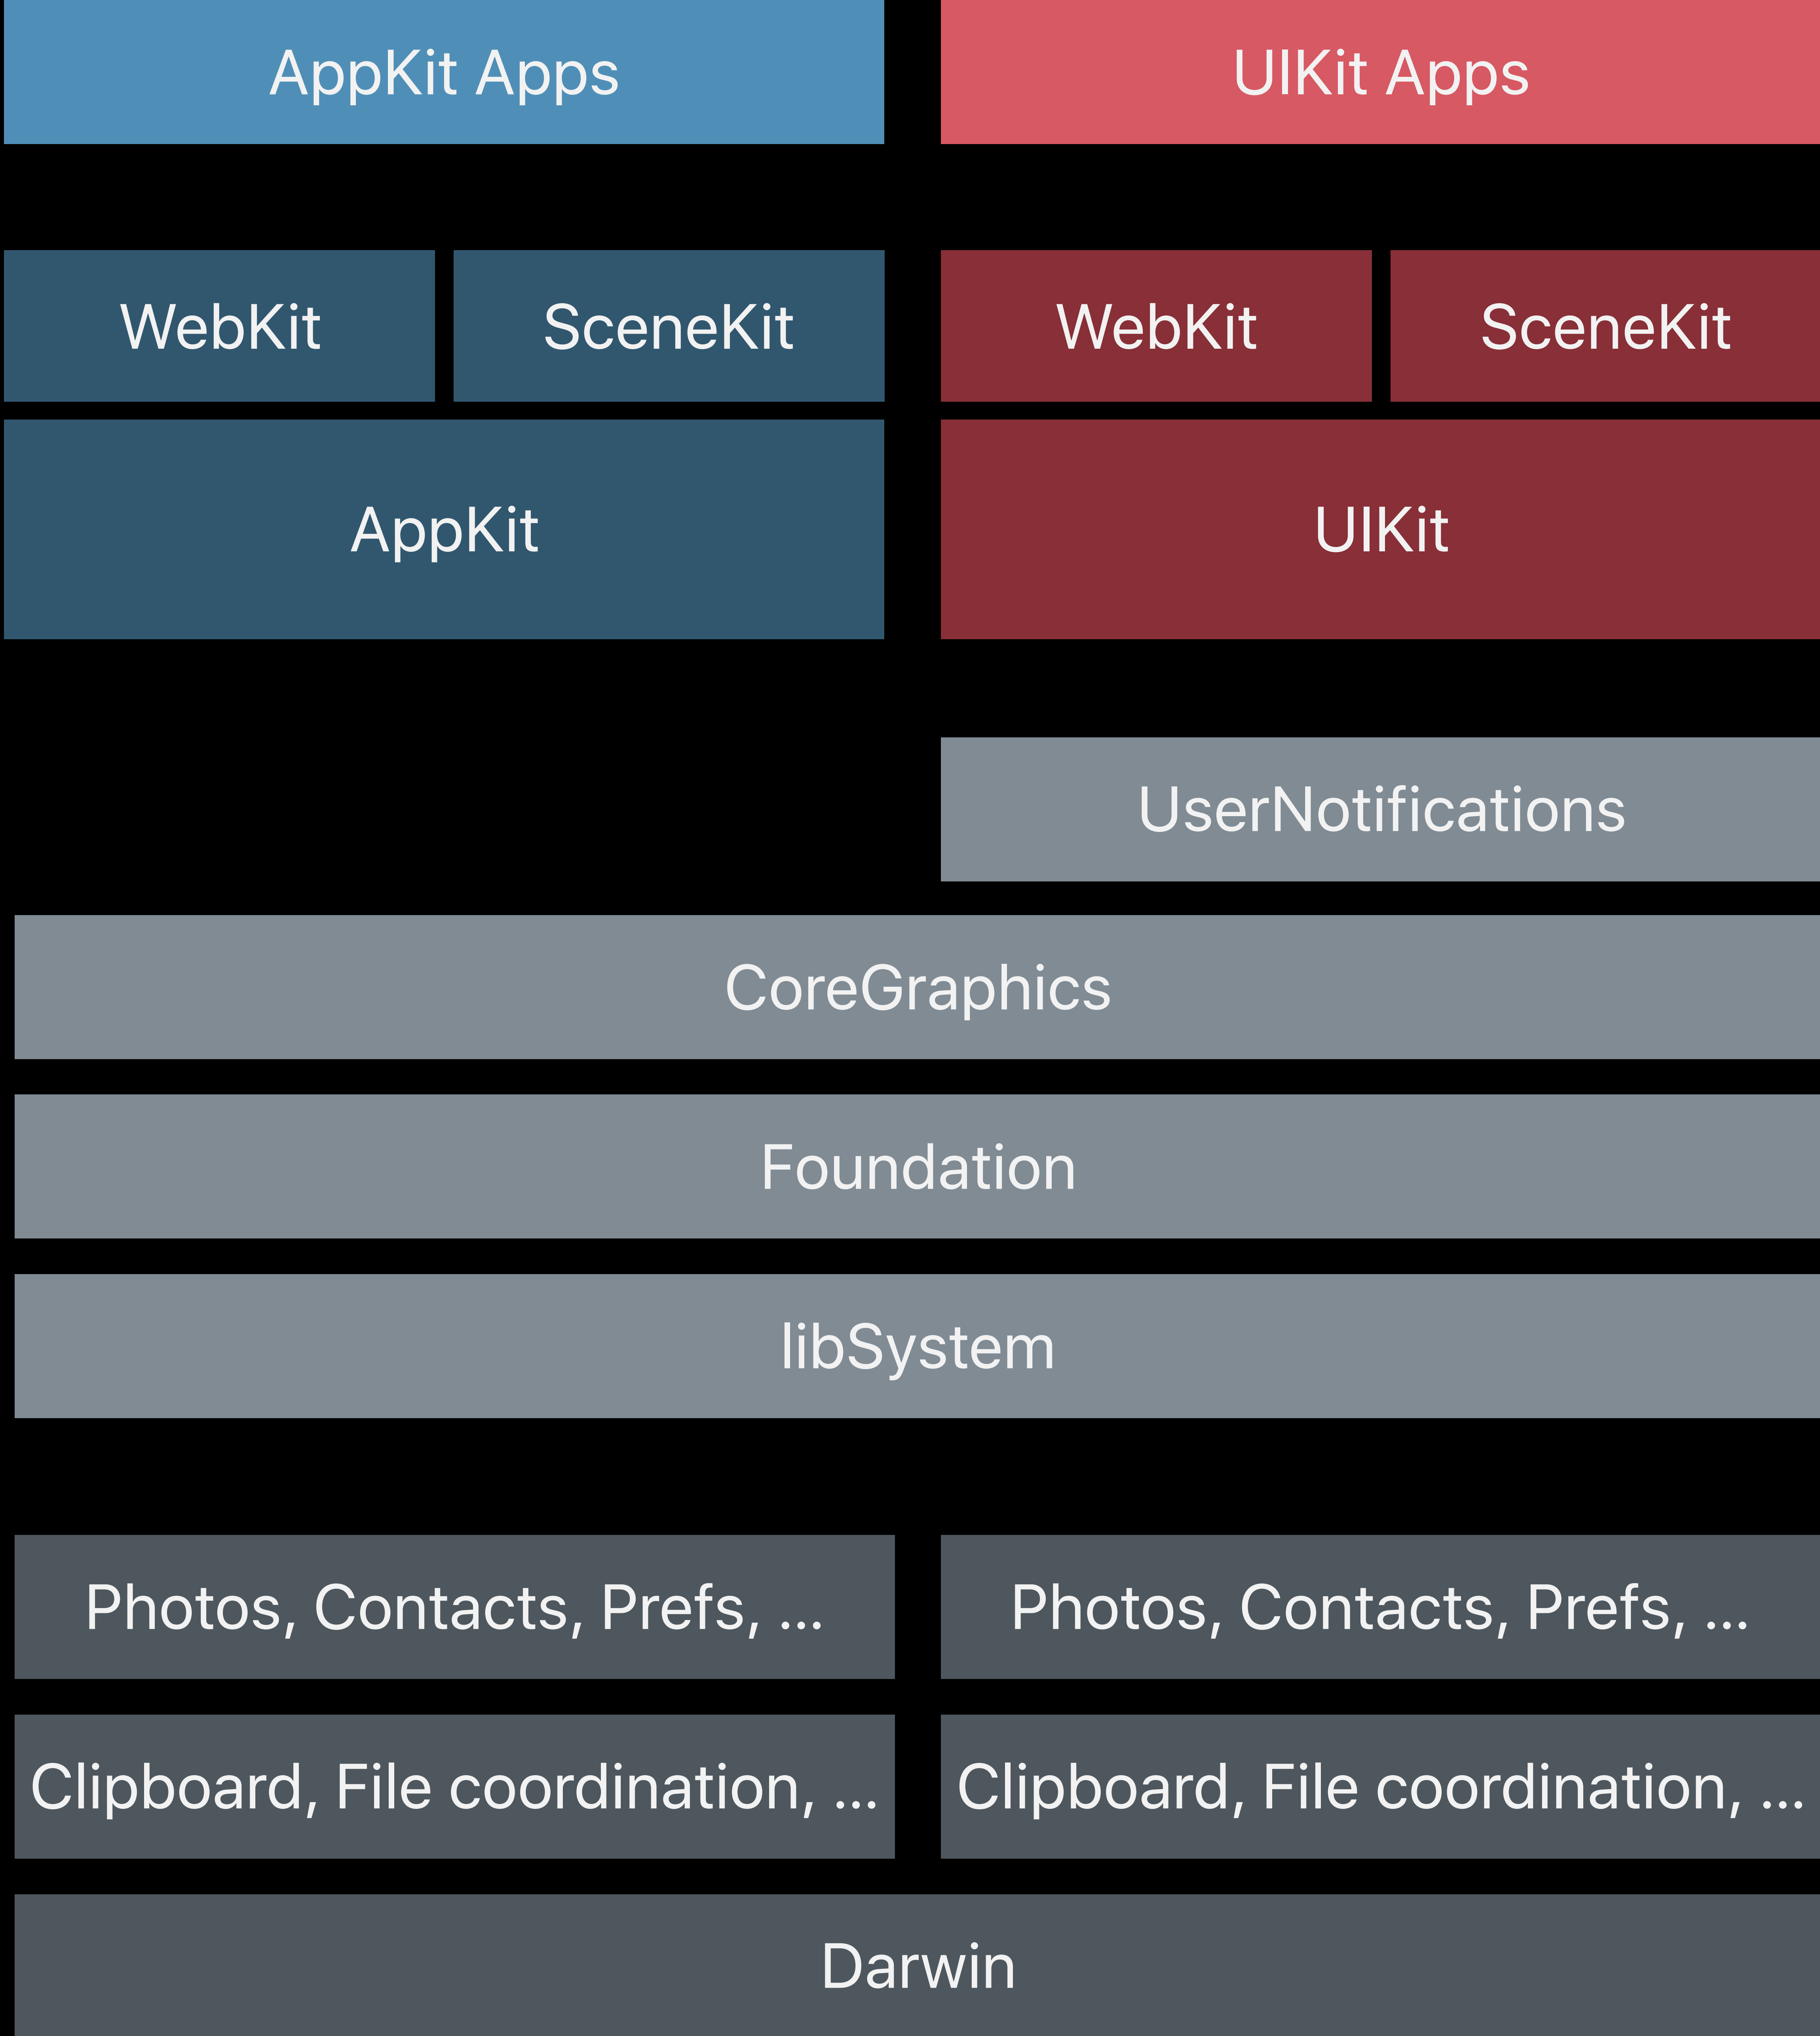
AppKit Apps

UIKit Apps

WebKit

SceneKit

WebKit

SceneKit

AppKit

UIKit

UserNotifications

CoreGraphics

Foundation

libSystem

Photos, Contacts, Prefs, ...

Photos, Contacts, Prefs, ...

Clipboard, File coordination, ...

Clipboard, File coordination, ...

Darwin